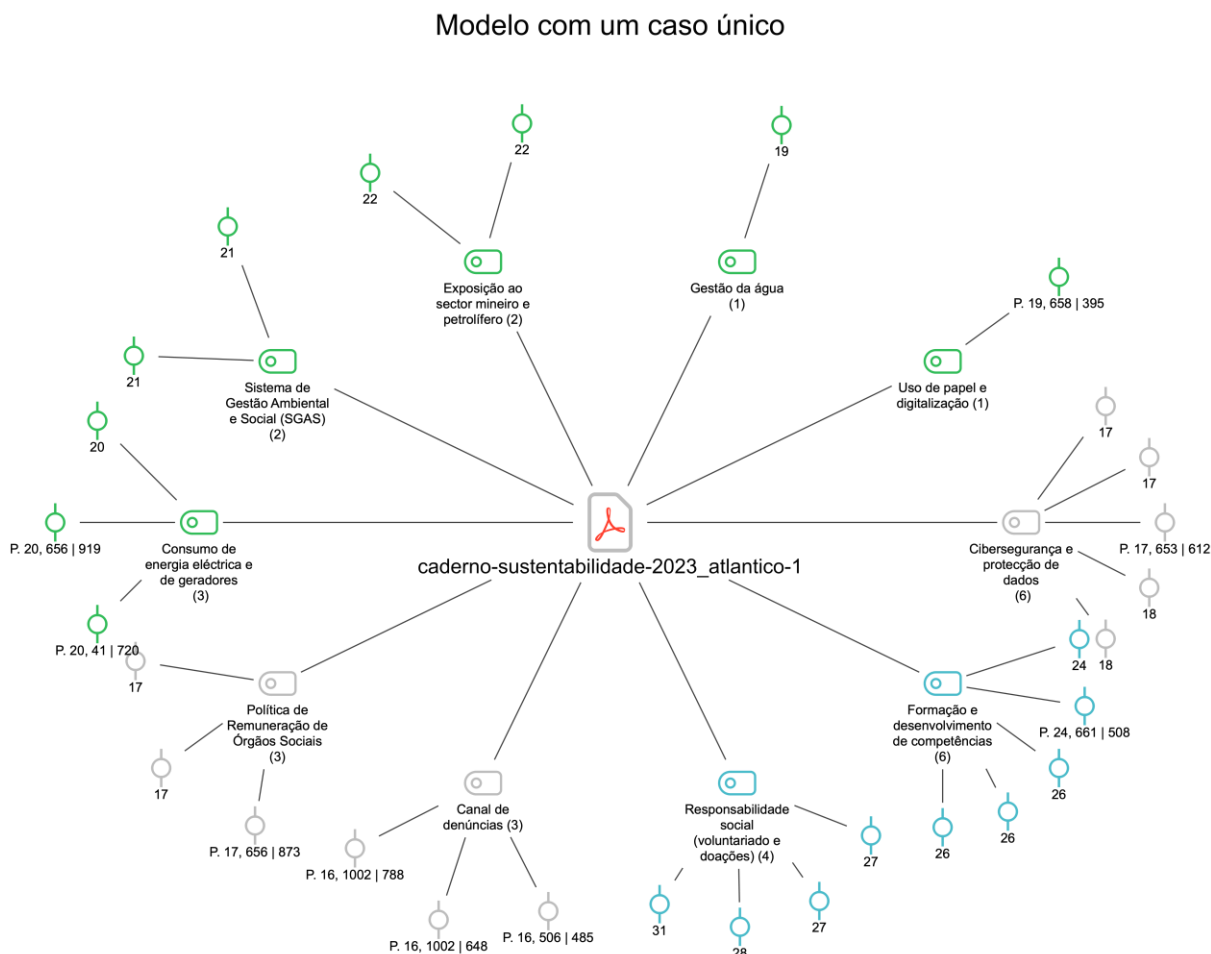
Modelo com um caso único

22

22

19

21

Exposição ao sector mineiro e petrolífero (2)

Gestão da água (1)

P. 19, 658 | 395

21

Sistema de Gestão Ambiental e Social (SGAS) (2)

Uso de papel e digitalização (1)

20

17

17

P. 20, 656 | 919

Consumo de energia eléctrica e de geradores (3)

caderno-sustentabilidade-2023_atlantico-1

P. 17, 653 | 612

Cibersegurança e protecção de dados (6)

18

P. 20, 41 | 720

17

24

18

Política de Remuneração de Órgãos Sociais (3)

Formação e desenvolvimento de competências (6)

P. 24, 661 | 508

17

26

P. 17, 656 | 873

Canal de denúncias (3)

Responsabilidade social (voluntariado e doações) (4)

27

26

26

P. 16, 1002 | 788

P. 16, 1002 | 648

P. 16, 506 | 485

31

28

27